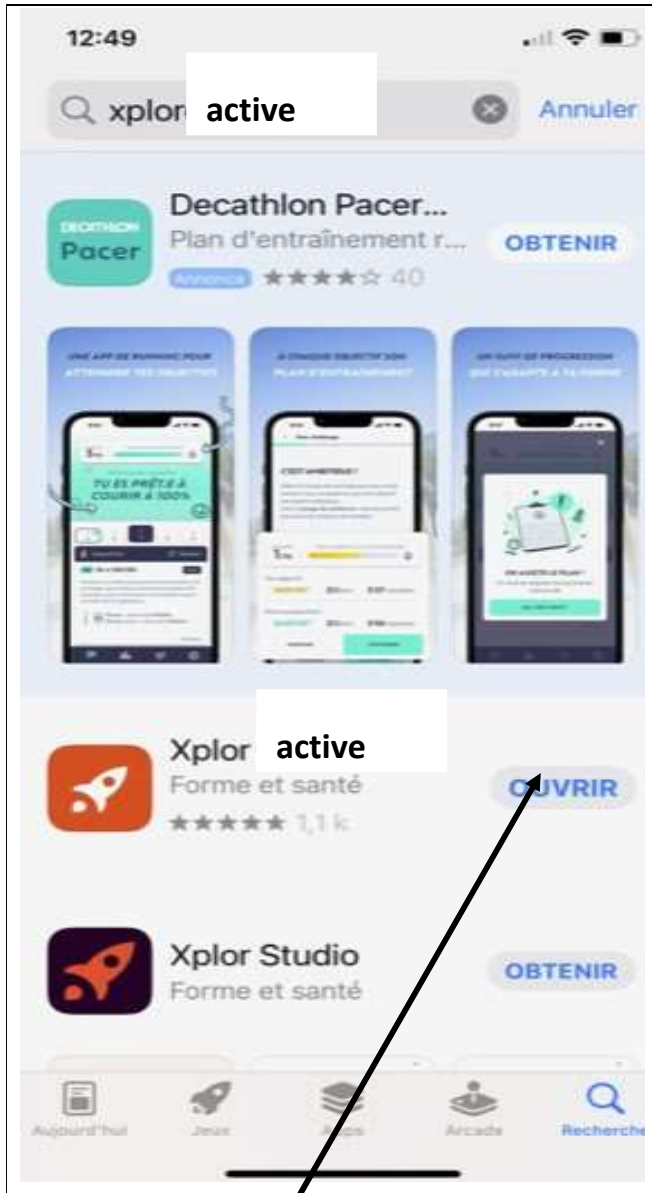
12:49

xplor active

Annuler

DECATHLON Pacer

Decathlon Pacer...

Plan d'entraînement r...

OBTENIR

Annonce ★★★★☆ 40

UNE APP DE RUNNING POUR ATTEINDRE TES OBJECTIFS

À CHAQUE OBJECTIF SON PLAN D'ENTRAÎNEMENT

UN SUIVI DE PROGRESSION QUI S'ADAPTE À TA FORME

TU ES PRÊT·E À COURIR À 100%

C'EST AMBITIEUX !

Xplor active

Forme et santé

★★★★★ 1,1 k

OUVRIR

Xplor Studio

Forme et santé

OBTENIR

Aujourd'hui

Jeux

Apps

Arcade

Recherche